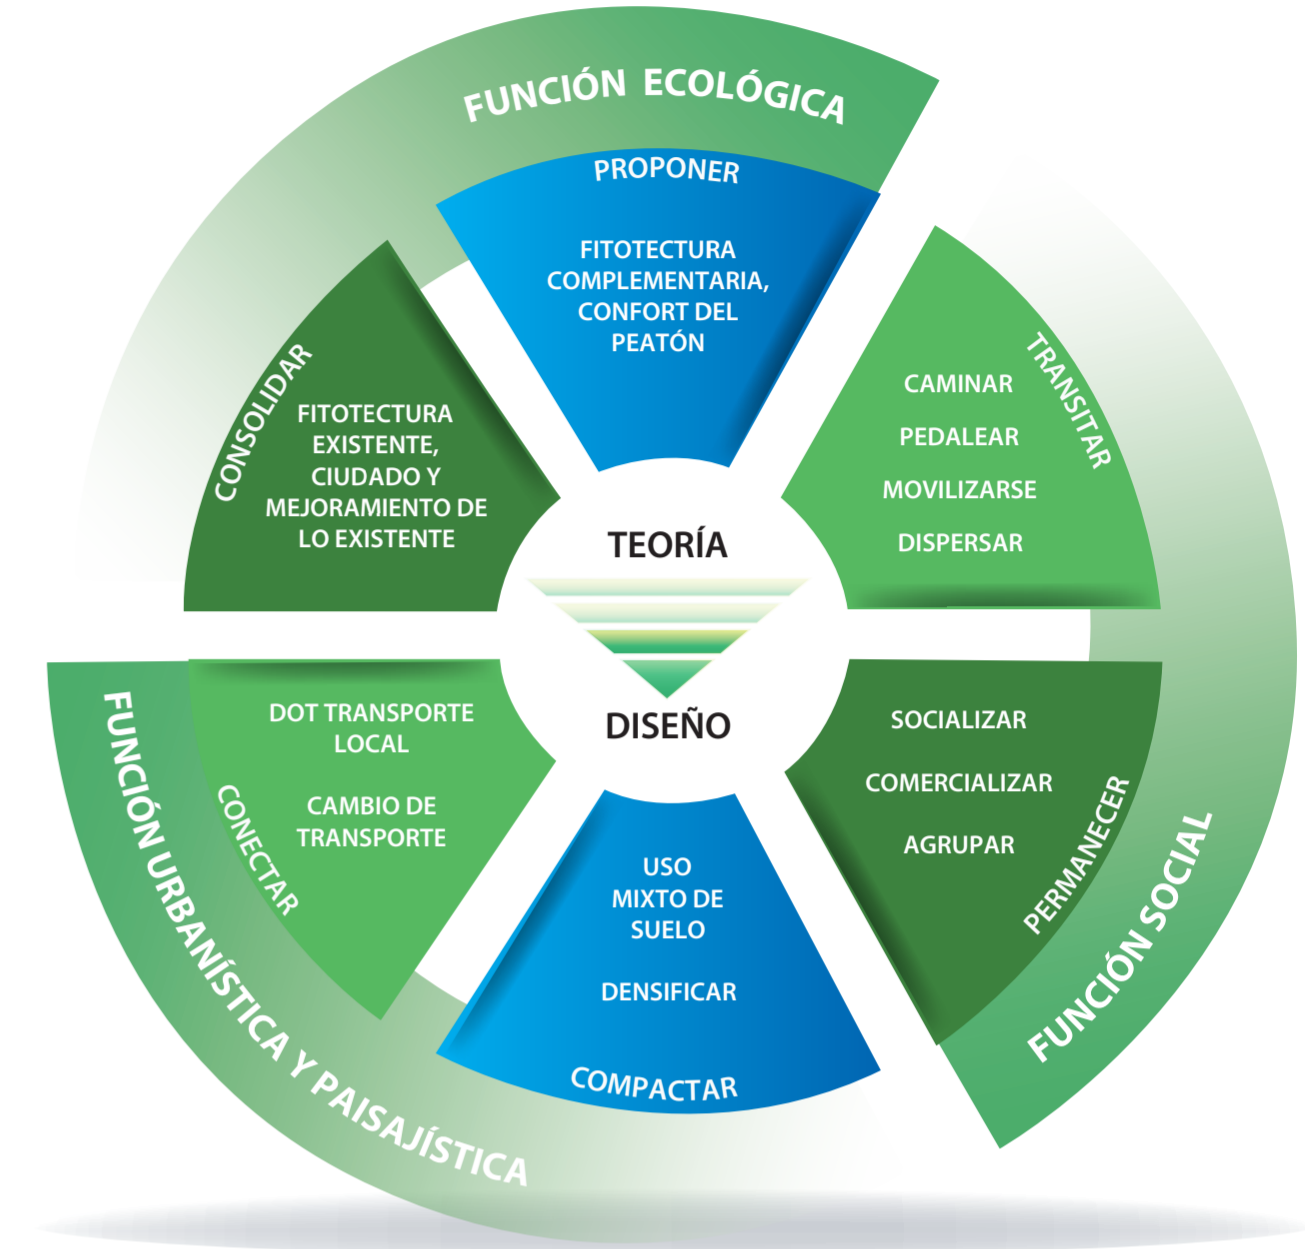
FUNCIÓN ECOLÓGICA

PROPONER

FITOTECTURA COMPLEMENTARIA, CONFORT DEL PEATÓN

CONSOLIDAR

FITOTECTURA EXISTENTE, CIUDADO Y MEJORAMIENTO DE LO EXISTENTE

TRANSITAR

CAMINAR

PEDALEAR

MOVILIZARSE

DISPERSAR

TEORÍA

DISEÑO

CONECTAR

DOT TRANSPORTE LOCAL

CAMBIO DE TRANSPORTE

PERMANECER

SOCIALIZAR

COMERCIALIZAR

AGRUPAR

USO MIXTO DE SUELO

DENSIFICAR

COMPACTAR

FUNCIÓN URBANÍSTICA Y PAISAJÍSTICA

FUNCIÓN SOCIAL